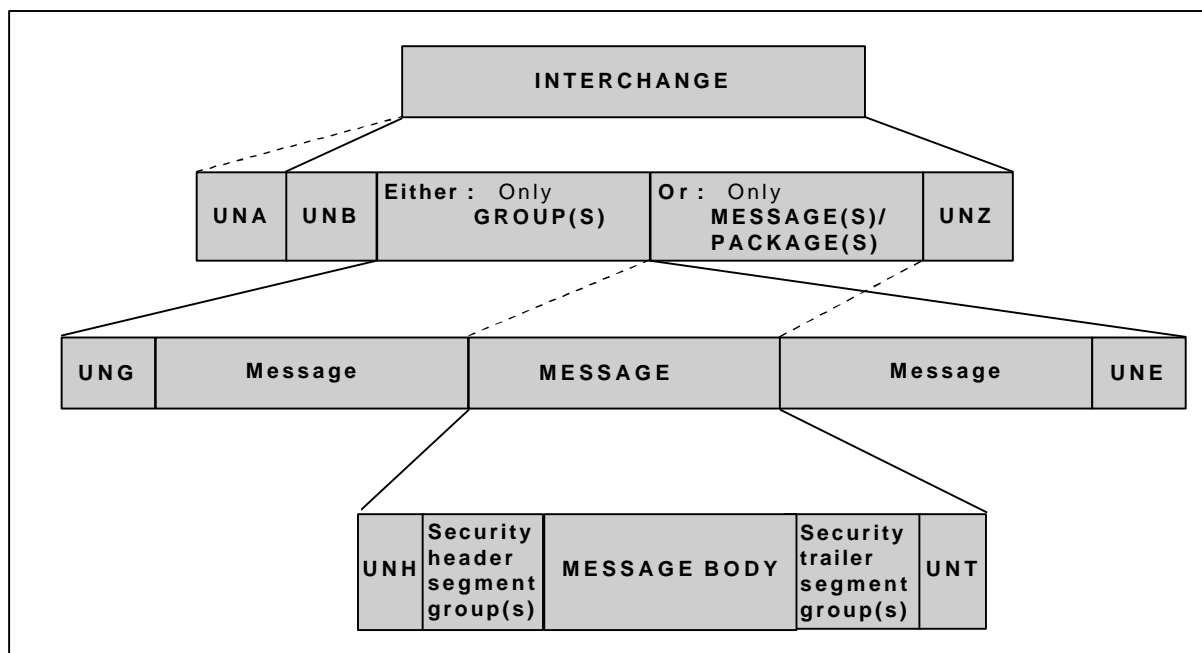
INTERCHANGE

UNA

UNB

Either : Only GROUP(S)

Or : Only MESSAGE(S)/ PACKAGE(S)

UNZ

UNG

Message

MESSAGE

Message

UNE

UNH

Security header segment group(s)

MESSAGE BODY

Security trailer segment group(s)

UNT